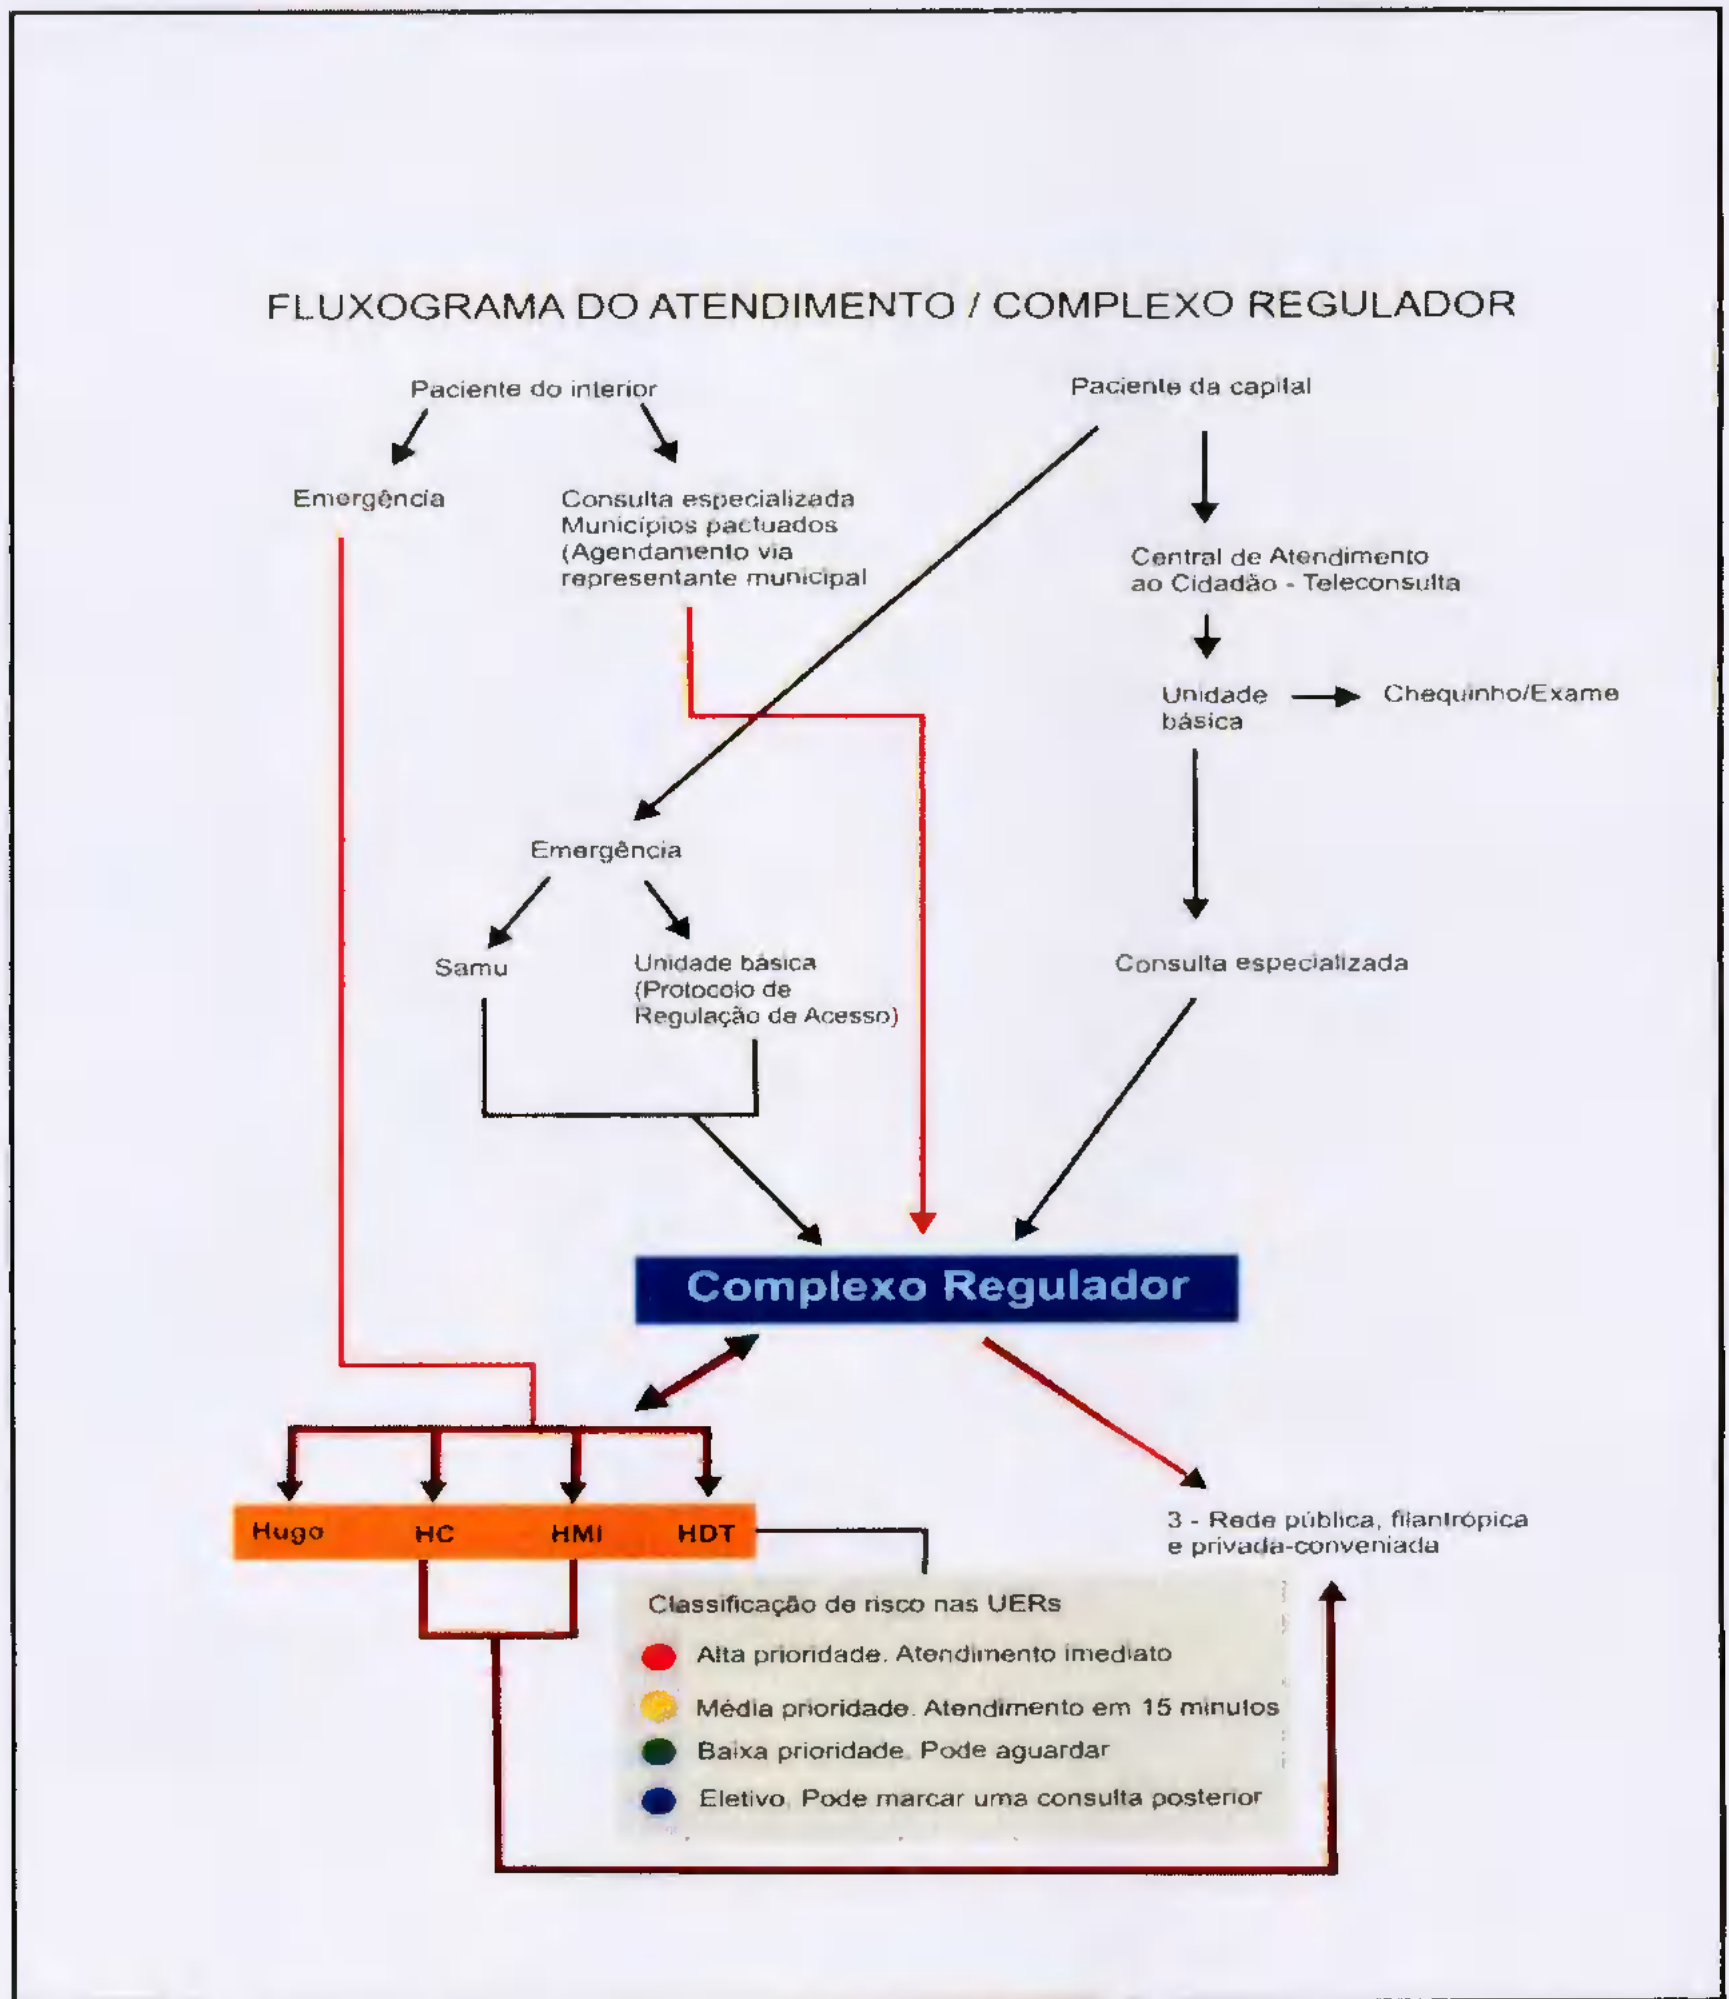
FLUXOGRAMA DO ATENDIMENTO / COMPLEXO REGULADOR

Paciente do interior

Emergência

Consulta especializada Municípios pactuados (Agendamento via representante municipal

Paciente da capital

Central de Atendimento ao Cidadão - Teleconsulta

Unidade básica

Chequinho/Exame

Emergência

Samu

Unidade básica (Protocolo de Regulação de Acesso)

Consulta especializada

Complexo Regulador

Hugo HC HMI HDT

3 - Rede pública, filantrópica e privada-conveniada

Classificação de risco nas UERs

Alta prioridade. Atendimento imediato

Média prioridade. Atendimento em 15 minutos

Baixa prioridade. Pode aguardar

Eletivo. Pode marcar uma consulta posterior